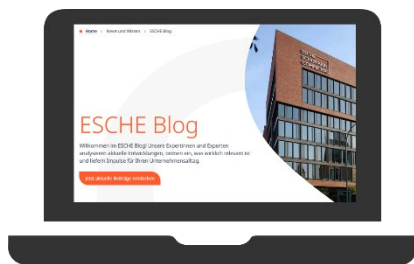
Home > Know und Wissen > ESCHE Blog

ESCHE Blog

Willkommen im ESCHE Blog! Unsere Expertinnen und Experten analysieren aktuelle Entwicklungen, ordnen ein, was wirklich relevant ist und liefern Impulse für Ihren Unternehmensalltag.

Jetzt aktuelle Beiträge entdecken